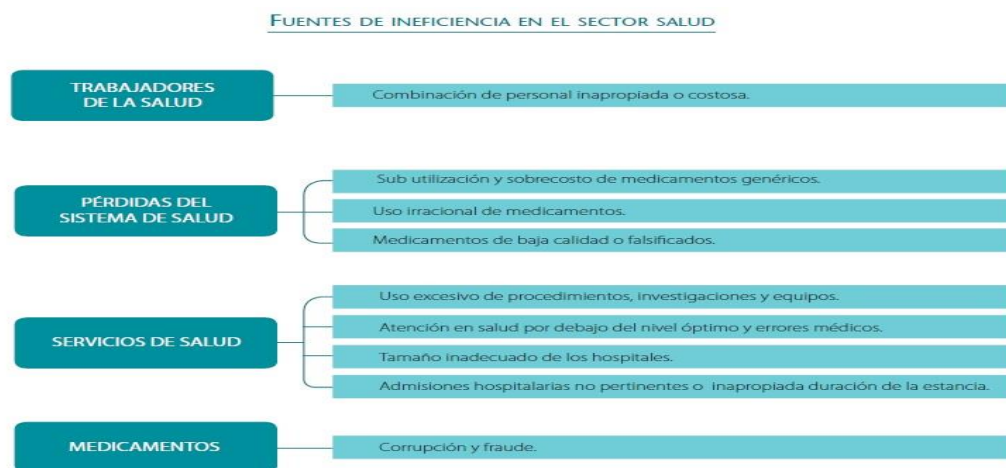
Fuentes de ineficiencia en el sector salud

TRABAJADORES DE LA SALUD

Combinación de personal inapropiada o costosa.

PÉRDIDAS DEL SISTEMA DE SALUD

Sub utilización y sobrecosto de medicamentos genéricos.

Uso irracional de medicamentos.

Medicamentos de baja calidad o falsificados.

SERVICIOS DE SALUD

Uso excesivo de procedimientos, investigaciones y equipos.

Atención en salud por debajo del nivel óptimo y errores médicos.

Tamaño inadecuado de los hospitales.

Admisiones hospitalarias no pertinentes o inapropiada duración de la estancia.

MEDICAMENTOS

Corrupción y fraude.